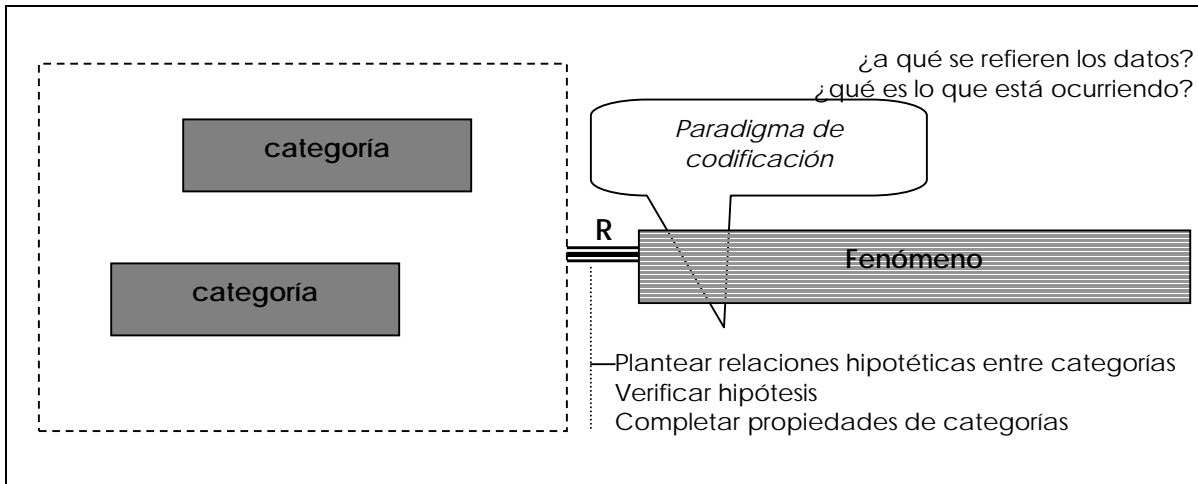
¿a qué se refieren los datos?
¿qué es lo que está ocurriendo?

Paradigma de codificación

categoría

categoría

R

Fenómeno

Plantear relaciones hipotéticas entre categorías
Verificar hipótesis
Completar propiedades de categorías